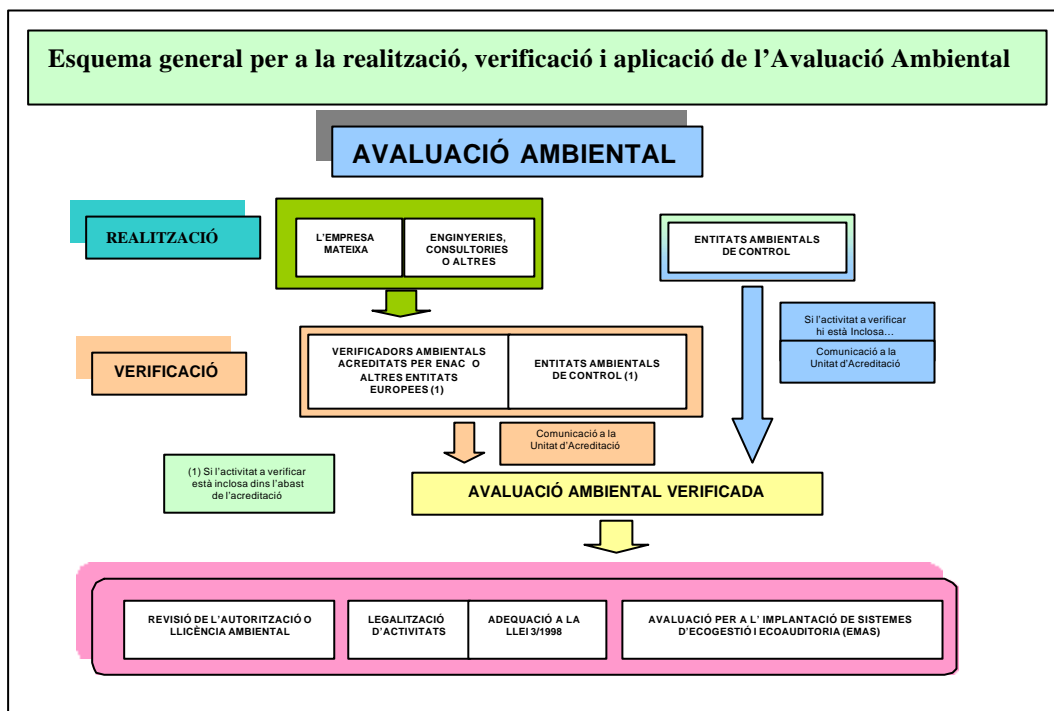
Esquema general per a la realització, verificació i aplicació de l'Avaluació Ambiental

AVALUACIÓ AMBIENTAL

REALITZACIÓ

L'EMPRESA MATEIXA

ENGINYERIES, CONSULTORIES O ALTRES

ENTITATS AMBIENTALS DE CONTROL

Si l'activitat a verificar hi està Inclosa…

Comunicació a la Unitat d'Acreditació

VERIFICACIÓ

VERIFICADORS AMBIENTALS ACREDITATS PER ENAC O ALTRES ENTITATS EUROPEES (1)

ENTITATS AMBIENTALS DE CONTROL (1)

Comunicació a la Unitat d'Acreditació

(1) Si l'activitat a verificar està inclosa dins l'abast de l'acreditació

AVALUACIÓ AMBIENTAL VERIFICADA

REVISIÓ DE L'AUTORITZACIÓ O LLICÈNCIA AMBIENTAL

LEGALITZACIÓ D'ACTIVITATS

ADEQUACIÓ A LA LLEI 3/1998

AVALUACIÓ PER A L' IMPLANTACIÓ DE SISTEMES D'ECOGESTIÓ I ECOAUDITORIA (EMAS)